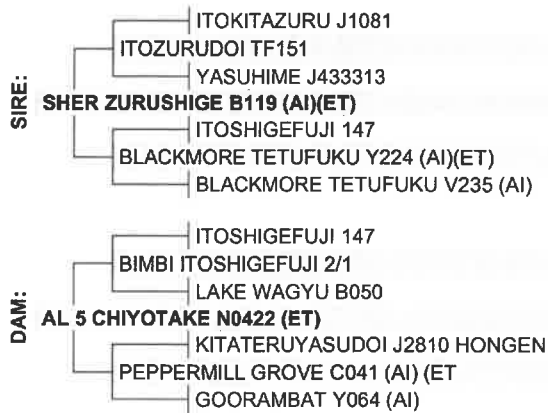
ITOKITAZURU J1081
ITOZURUDOI TF151
YASUHIME J433313
SIRE:
SHER ZURUSHIGE B119 (AI)(ET)
ITOSHIGEFUJI 147
BLACKMORE TETUFUKU Y224 (AI)(ET)
BLACKMORE TETUFUKU V235 (AI)

ITOSHIGEFUJI 147
BIMBI ITOSHIGEFUJI 2/1
LAKE WAGYU B050
DAM:
AL 5 CHIYOTAKE N0422 (ET)
KITATERUYASUDOI J2810 HONGEN
PEPPERMILL GROVE C041 (AI) (ET
GOORAMBAT Y064 (AI)